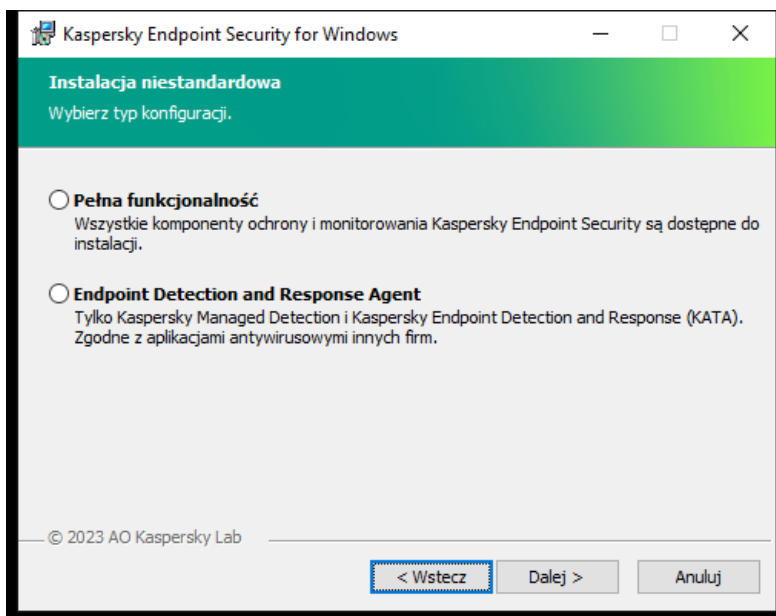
Kaspersky Endpoint Security for Windows

Instalacja niestandardowa

Wybierz typ konfiguracji.

Pełna funkcjonalność
Wszystkie komponenty ochrony i monitorowania Kaspersky Endpoint Security są dostępne do instalacji.

Endpoint Detection and Response Agent
Tylko Kaspersky Managed Detection i Kaspersky Endpoint Detection and Response (KATA). Zgodne z aplikacjami antywirusowymi innych firm.

© 2023 AO Kaspersky Lab

< Wstecz | Dalej > | Anuluj